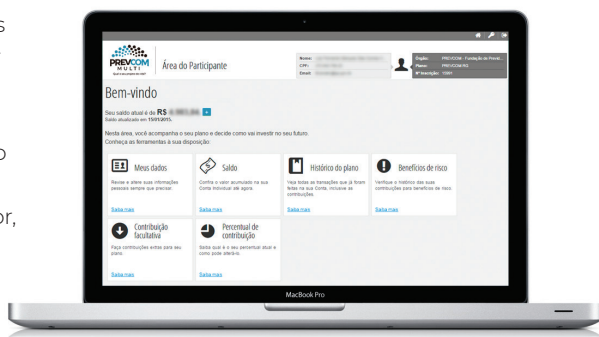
s

o

or,

PREVCOM MULTI

Área do Participante

Nome:
CPF:
Email:

Órgão: PREVCOM - Fundação de Previd...
Plano: PREVCOM RG
Nº Inscrição: 10001

Bem-vindo

Seu saldo atual é de R$ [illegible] +
Saldo atualizado em 15/01/2015.

Nesta área, você acompanha o seu plano e decide como vai investir no seu futuro.
Conheça as ferramentas à sua disposição:

Meus dados
Revise e altere suas informações pessoais sempre que precisar.
Saiba mais

Saldo
Confira o valor acumulado na sua Conta Individual até agora.
Saiba mais

Histórico do plano
Veja todas as transações que já foram feitas na sua Conta, inclusive as contribuições.
Saiba mais

Benefícios de risco
Verifique o histórico das suas contribuições para benefícios de risco.
Saiba mais

Contribuição facultativa
Faça contribuições extras para seu plano.
Saiba mais

Percentual de contribuição
Saiba qual é o seu percentual atual e como pode alterá-lo.
Saiba mais

MacBook Pro